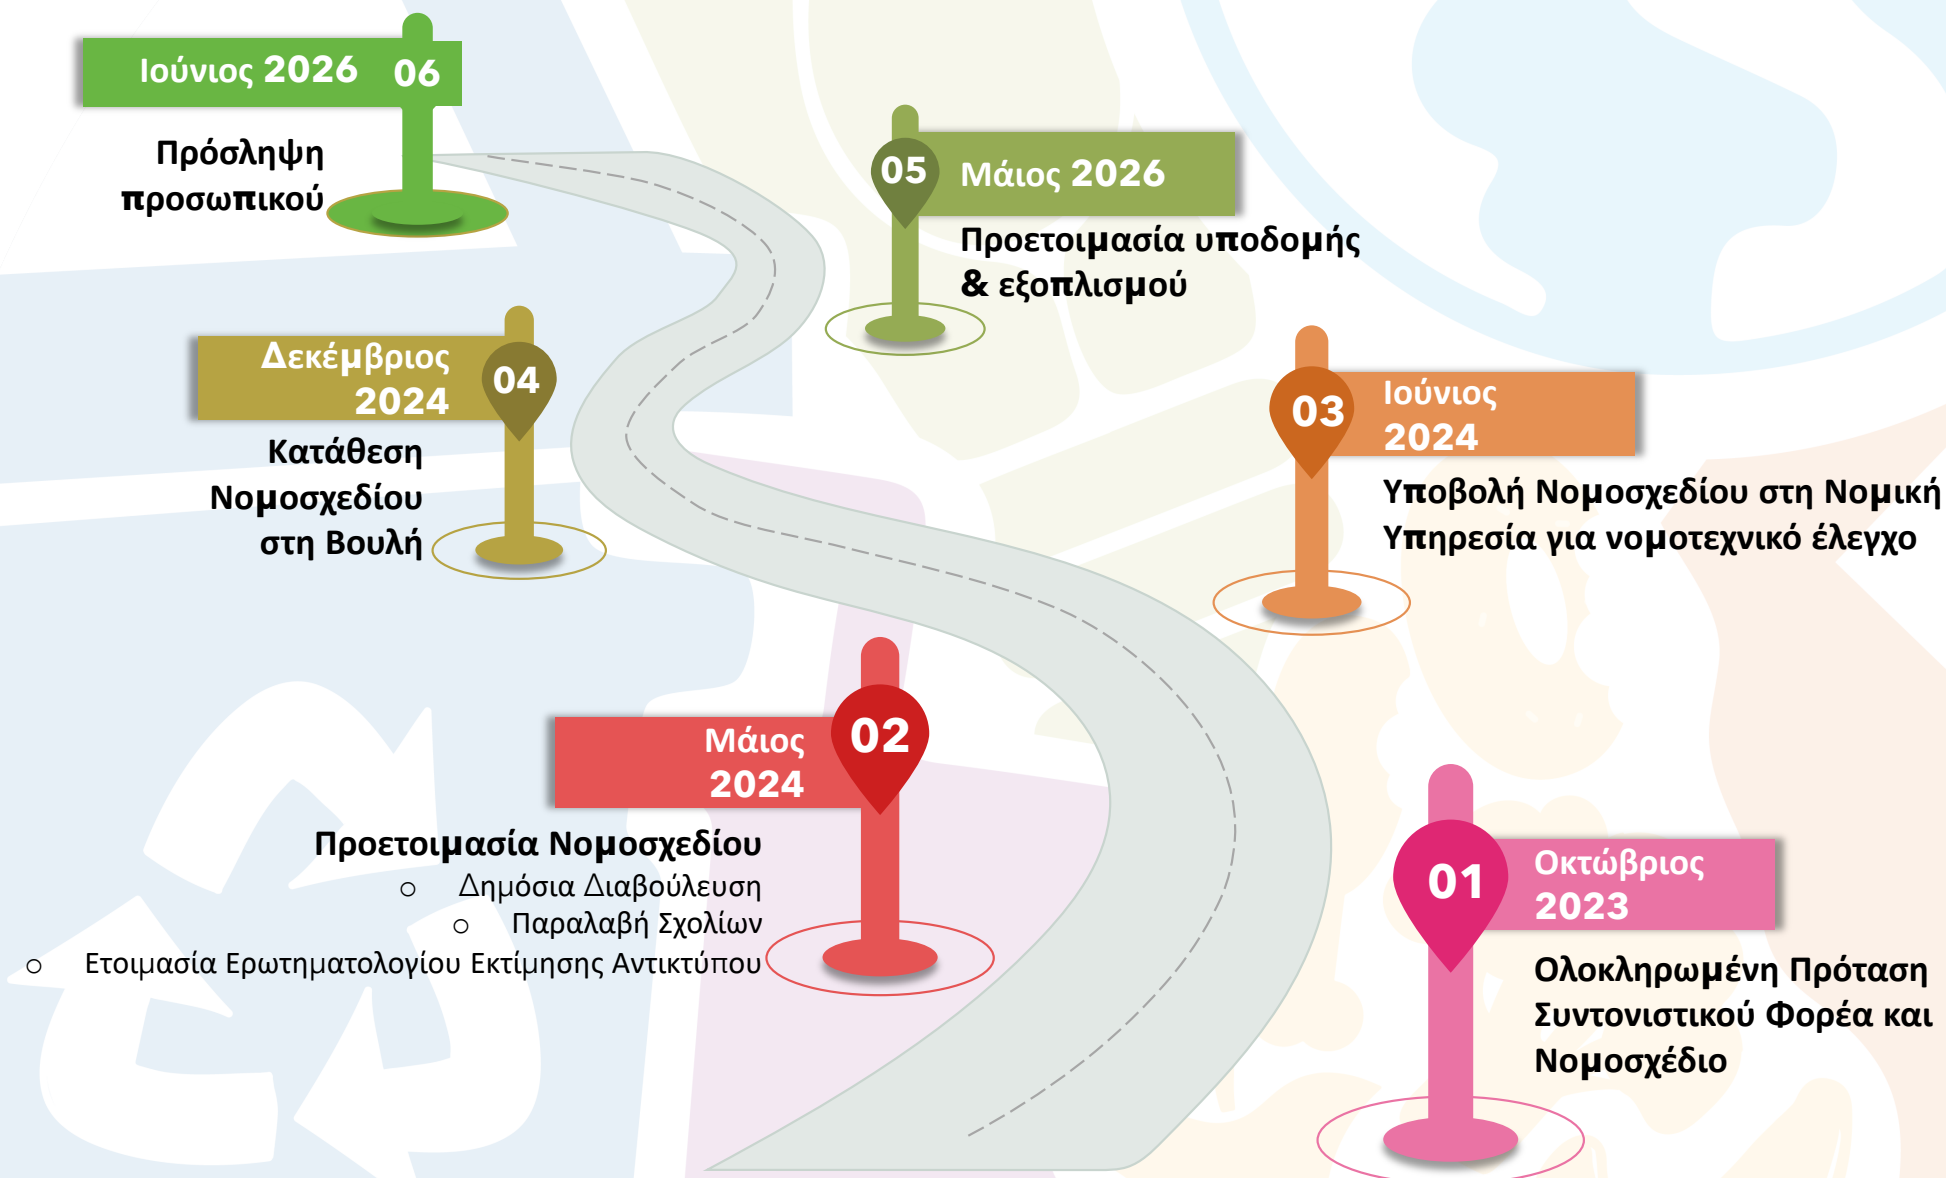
Ιούνιος 2026 06

Πρόσληψη προσωπικού

05 Μάιος 2026

Προετοιμασία υποδομής & εξοπλισμού

Δεκέμβριος 2024 04

Κατάθεση Νομοσχεδίου στη Βουλή

03 Ιούνιος 2024

Υποβολή Νομοσχεδίου στη Νομική Υπηρεσία για νομοτεχνικό έλεγχο

Μάιος 2024 02

Προετοιμασία Νομοσχεδίου
○ Δημόσια Διαβούλευση
○ Παραλαβή Σχολίων
○ Ετοιμασία Ερωτηματολογίου Εκτίμησης Αντικτύπου

01 Οκτώβριος 2023

Ολοκληρωμένη Πρόταση Συντονιστικού Φορέα και Νομοσχέδιο